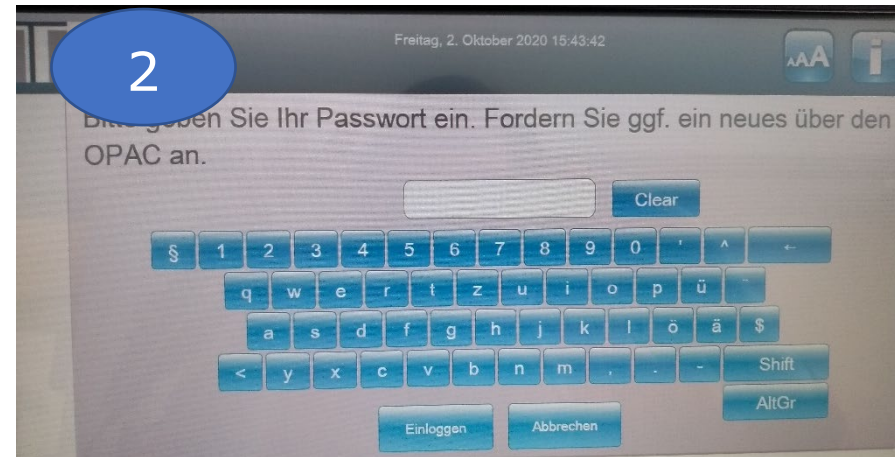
2

Freitag, 2. Oktober 2020 15:43:42

AA

i

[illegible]geben Sie Ihr Passwort ein. Fordern Sie ggf. ein neues über den OPAC an.

Clear

§ 1 2 3 4 5 6 7 8 9 0 ' ^ ←

q w e r t z u i o p ü ¨

a s d f g h j k l ö ä $

< y x c v b n m , . - Shift

AltGr

Einloggen

Abbrechen